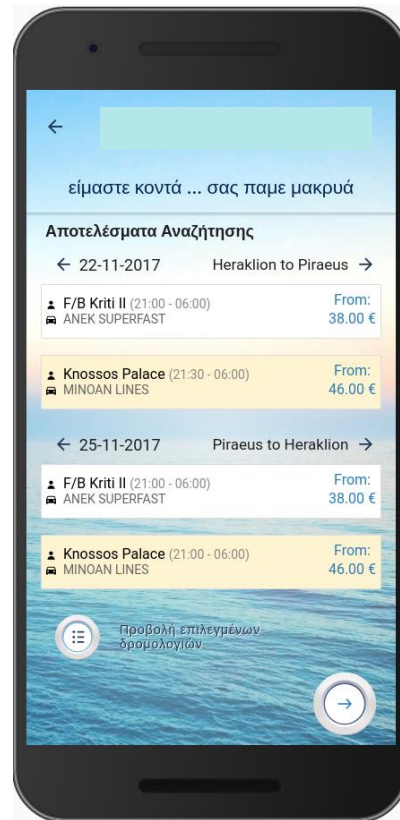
←

είμαστε κοντά ... σας παμε μακρυά

Αποτελέσματα Αναζήτησης

← 22-11-2017 Heraklion to Piraeus →

F/B Kriti II (21:00 - 06:00)
ANEK SUPERFAST
From:
38.00 €

Knossos Palace (21:30 - 06:00)
MINOAN LINES
From:
46.00 €

← 25-11-2017 Piraeus to Heraklion →

F/B Kriti II (21:00 - 06:00)
ANEK SUPERFAST
From:
38.00 €

Knossos Palace (21:00 - 06:00)
MINOAN LINES
From:
46.00 €

Προβολή επιλεγμένων δρομολογίων

→